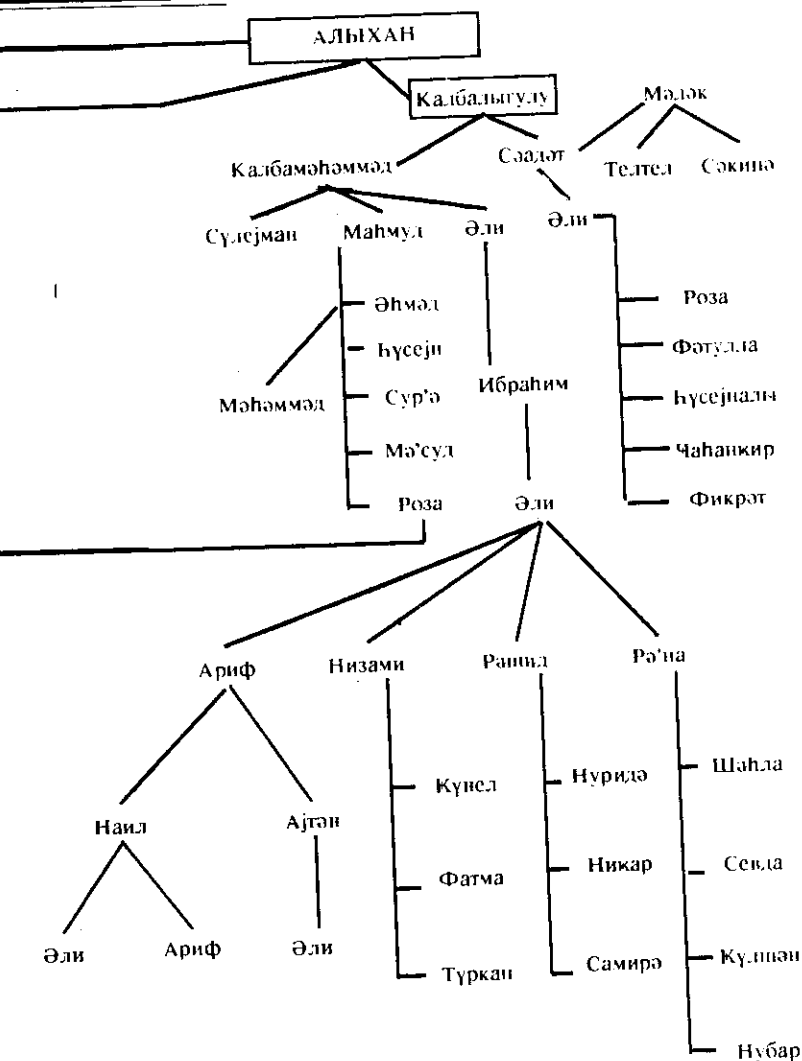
АЛЫХАН

Калбалыгулу

Мәләк

Калбамәһәммәд

Сәадәт

Телтел

Сәкинә

Сүлејман

Маһмуд

Әли

Әли

Әһмәд

Һүсејн

Мәһәммәд

Сур'ә

Ибраһим

Мә'суд

Роза

Роза

Фәтулла

Һүсејнали

Чаһангир

Фикрәт

Әли

Ариф

Низами

Рашид

Рә'на

Наил

Ајтән

Күнел

Фатма

Түркан

Нуридә

Никар

Самирә

Шаһла

Севда

Күлшән

Нубар

Әли

Ариф

Әли